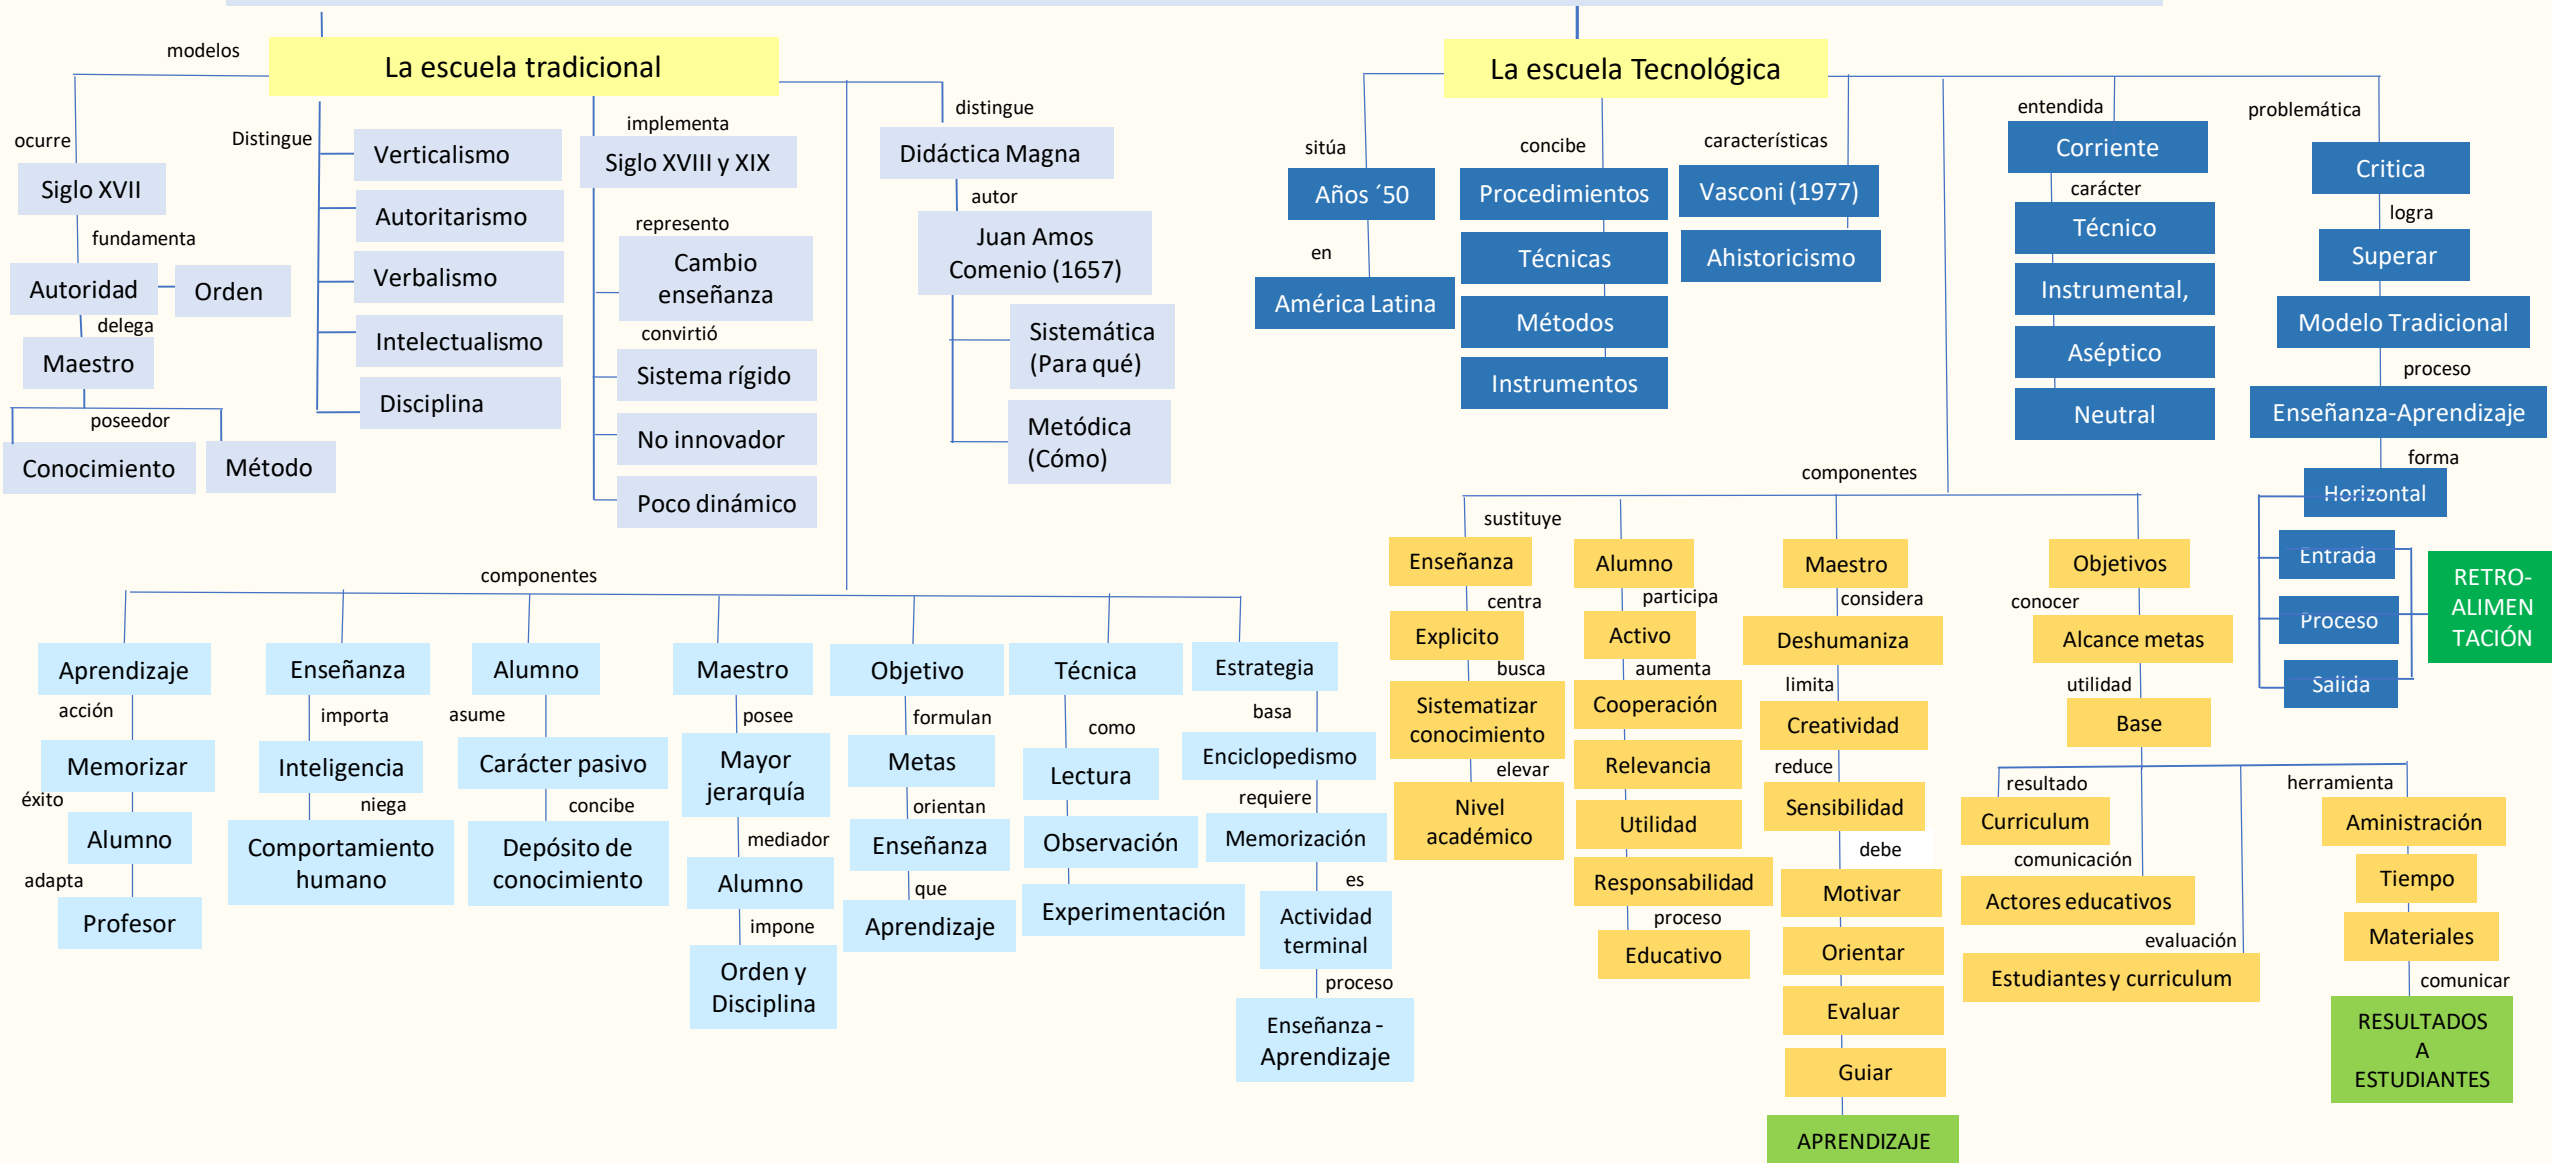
modelos
La escuela tradicional
ocurre
Siglo XVII
fundamenta
Autoridad
Orden
delega
Maestro
poseedor
Conocimiento
Método
Distingue
Verticalismo
Autoritarismo
Verbalismo
Intelectualismo
Disciplina
implementa
Siglo XVIII y XIX
represento
Cambio enseñanza
convirtió
Sistema rígido
No innovador
Poco dinámico
distingue
Didáctica Magna
autor
Juan Amos Comenio (1657)
Sistemática (Para qué)
Metódica (Cómo)

componentes
Aprendizaje
acción
Memorizar
éxito
Alumno
adapta
Profesor
Enseñanza
importa
Inteligencia
niega
Comportamiento humano
Alumno
asume
Carácter pasivo
concibe
Depósito de conocimiento
Maestro
posee
Mayor jerarquía
mediador
Alumno
impone
Orden y Disciplina
Objetivo
formulan
Metas
orientan
Enseñanza
que
Aprendizaje
Técnica
como
Lectura
Observación
Experimentación
Estrategia
basa
Enciclopedismo
requiere
Memorización
es
Actividad terminal
proceso
Enseñanza - Aprendizaje

La escuela Tecnológica
sitúa
Años ´50
en
América Latina
concibe
Procedimientos
Técnicas
Métodos
Instrumentos
características
Vasconi (1977)
Ahistoricismo
entendida
Corriente
carácter
Técnico
Instrumental,
Aséptico
Neutral
problemática
Critica
logra
Superar
Modelo Tradicional
proceso
Enseñanza-Aprendizaje
forma
Horizontal
Entrada
Proceso
Salida
RETRO-ALIMEN TACIÓN

componentes
sustituye
Enseñanza
centra
Explicito
busca
Sistematizar conocimiento
elevar
Nivel académico
Alumno
participa
Activo
aumenta
Cooperación
Relevancia
Utilidad
Responsabilidad
proceso
Educativo
Maestro
considera
Deshumaniza
limita
Creatividad
reduce
Sensibilidad
debe
Motivar
Orientar
Evaluar
Guiar
APRENDIZAJE
Objetivos
conocer
Alcance metas
utilidad
Base
resultado
Curriculum
comunicación
Actores educativos
evaluación
Estudiantes y curriculum
herramienta
Aministración
Tiempo
Materiales
comunicar
RESULTADOS A ESTUDIANTES